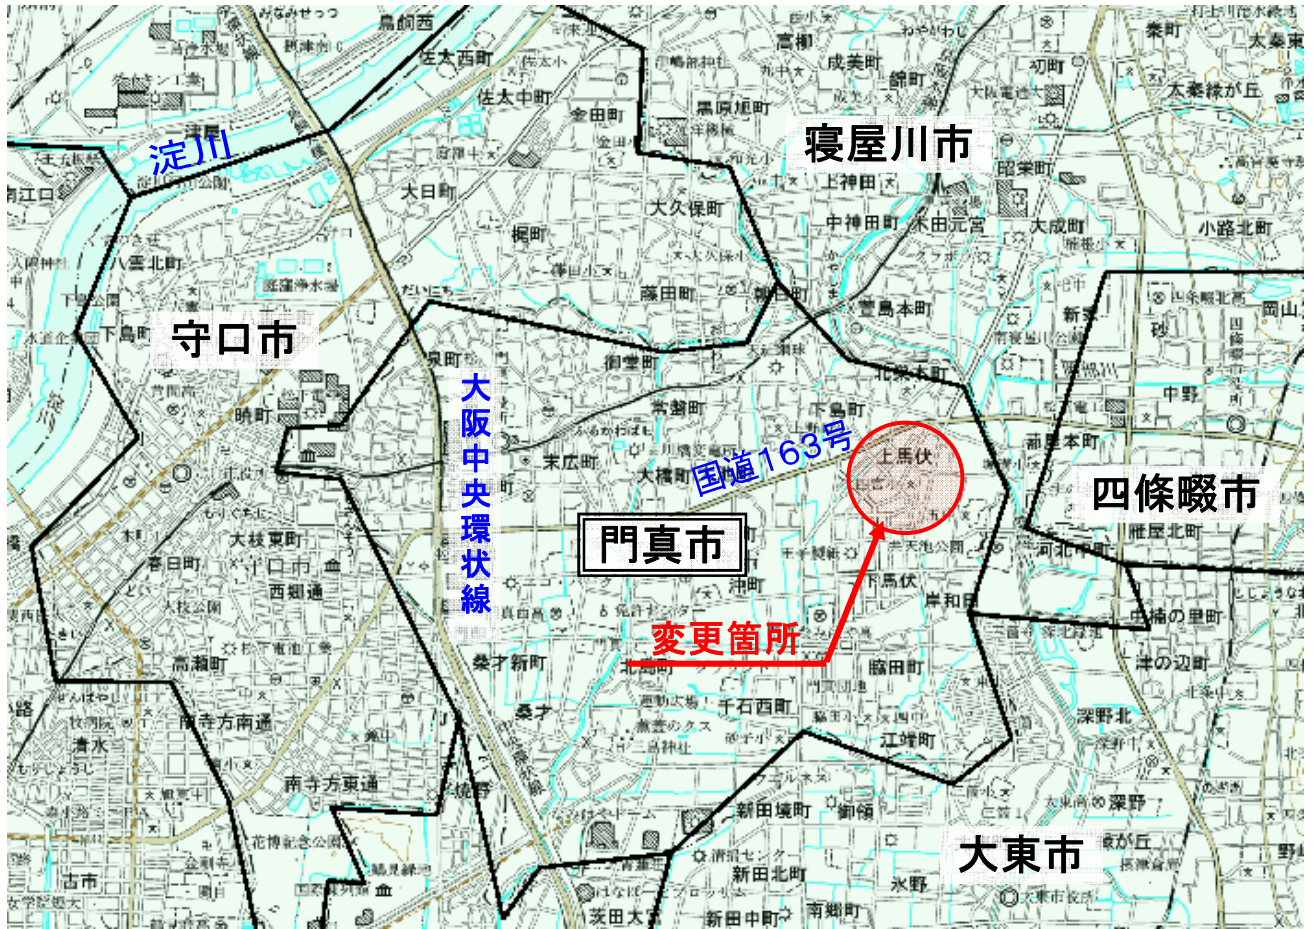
淀川

寝屋川市

守口市

大阪中央環状線

国道163号

門真市

四條畷市

変更箇所

大東市

鳥飼西
佐太西町
佐太中町
金田町
黒原旭町
寝屋川
成美町
錦町
太秦東
太秦緑が丘
大日町
大久保町
上神田
中神田町
木田元宮
大成町
小路北町
八雲北町
梶町
藤田町
豊島本町
下島町
御堂町
北巣本町
泉町
常盤町
下島町
中野
晴町
末広町
大橋町
上馬伏
新巣本町
大枝東町
守口市
沖町
下馬伏
岸和田
雁屋北町
春日町
西郷通
桑才新町
四條の里町
高瀬町
北島町
千石西町
脇田町
津の辺町
南寺方南通
桑才
深野北
清水
江端町
南寺方東通
新田境町
御領
深野
新田北町
古市
水野
新田中町
南郷町